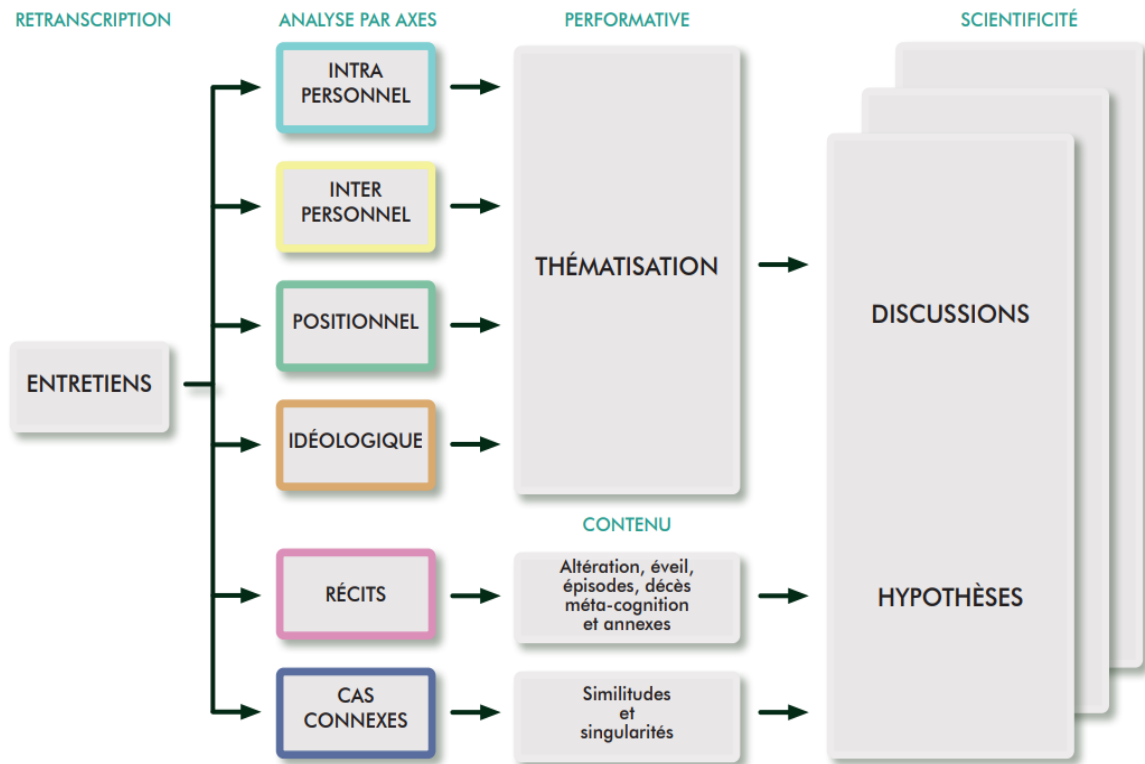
RETRANSCRIPTION

ANALYSE PAR AXES

PERFORMATIVE

SCIENTIFICITÉ

ENTRETIENS

INTRA PERSONNEL

INTER PERSONNEL

POSITIONNEL

IDÉOLOGIQUE

RÉCITS

CAS CONNEXES

THÉMATISATION

CONTENU

Altération, éveil, épisodes, décès méta-cognition et annexes

Similitudes et singularités

DISCUSSIONS

HYPOTHÈSES